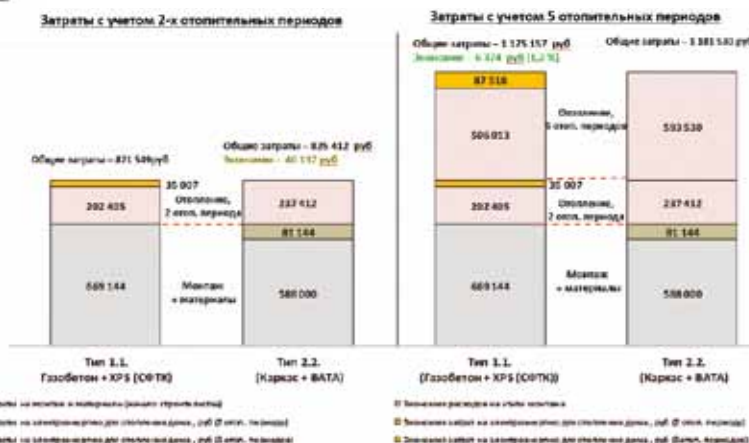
Затраты с учетом 2-х отопительных периодов

Общие затраты – 871 549 руб

Общие затраты – 825 412 руб
Экономия – 46 137 руб

35 007

202 405

Отопление, 2 отоп. периода

237 412

81 144

669 144

Монтаж + материалы

588 000

Тип 1.1.
Газобетон + XPS (СФТК)

Тип 2.2.
(Каркас + ВАТА)

Затраты с учетом 5 отопительных периодов

Общие затраты – 1 175 157 руб
Экономия – 6 374 руб (0,5 %)

Общие затраты – 1 181 531 руб

87 518

506 013

Отопление, 5 отоп. периодов

593 530

35 007

202 405

Отопление, 2 отоп. периода

237 412

81 144

669 144

Монтаж + материалы

588 000

Тип 1.1.
(Газобетон + XPS (СФТК))

Тип 2.2.
(Каркас + ВАТА)

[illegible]
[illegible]
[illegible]
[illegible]
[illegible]
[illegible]